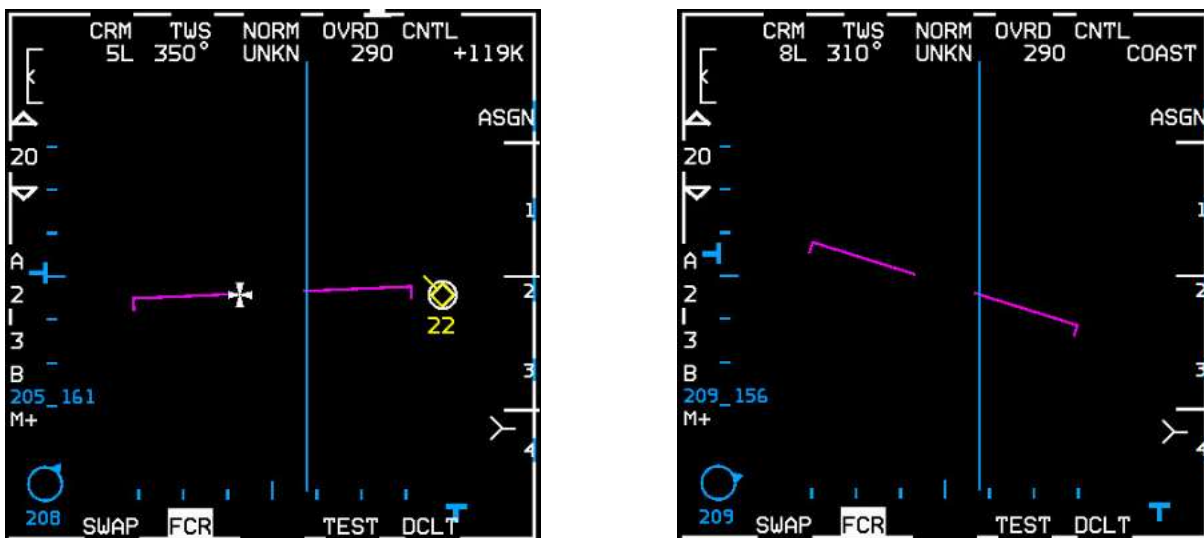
CRM 5L
TWS 350°
NORM UNKN
OVRD 290
CNTL +119K

K
ASGN
20
1
A
2
2
22
3
3
B
205_161
M+
4
208
SWAP
FCR
TEST
DCLT

CRM 8L
TWS 310°
NORM UNKN
OVRD 290
CNTL COAST

K
ASGN
20
1
A
2
2
3
3
B
209_156
M+
4
209
SWAP
FCR
TEST
DCLT